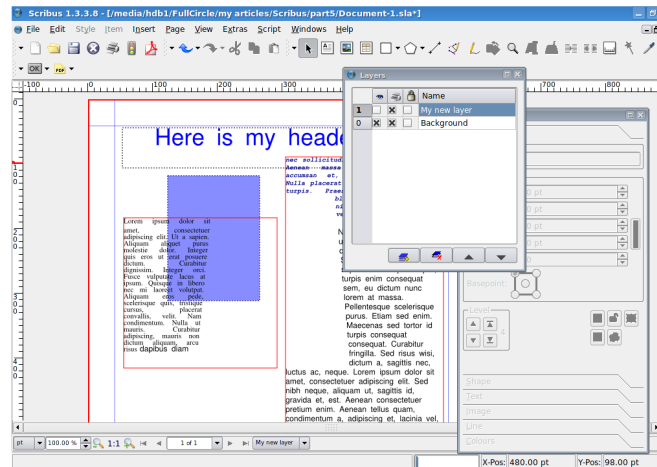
Scribus 1.3.3.8 - [/media/hdb1/FullCircle/my articles/Scribus/part5/Document-1.sla*]

File Edit Style Item Insert Page View Extras Script Windows Help

OK PDF

100 200 700 800

Layers

| | | | | Name |
|---|---|---|---|---|
| 1 | | X | | My new layer |
| 0 | X | X | | Background |

Here is my heade

nec sollicitud
Aenean massa
accumsan et,
Nulla placerat
turpis. Praes

Lorem ipsum dolor sit amet, consectetuer adipiscing elit. Ut a sapien. Aliquam aliquet purus molestie dolor. Integer quis eros ut erat posuere dictum. Curabitur dignissim. Integer orci. Fusce vulputate lacus at ipsum. Quisque in libero nec mi laoreet volutpat. Aliquam eros pede, scelerisque quis, tristique cursus, placerat convallis, velit. Nam condimentum. Nulla ut mauris. Curabitur adipiscing, mauris non dictum aliquam, arcu risus dapibus diam

turpis enim consequat sem, eu dictum nunc lorem at massa. Pellentesque scelerisque purus. Etiam sed enim. Maecenas sed tortor id turpis consequat consequat. Curabitur fringilla. Sed risus wisi, dictum a, sagittis nec, luctus ac, neque. Lorem ipsum dolor sit amet, consectetuer adipiscing elit. Sed nibh neque, aliquam ut, sagittis id, gravida et, est. Aenean consectetuer pretium enim. Aenean tellus quam, condimentum a, adipiscing et, lacinia vel,

pt
pt
pt
pt
Basepoint
Level
Shape
Text
Image
Line
Colours

pt 100.00 % 1:1 1 of 1 My new layer X-Pos: 480.00 pt Y-Pos: 98.00 pt